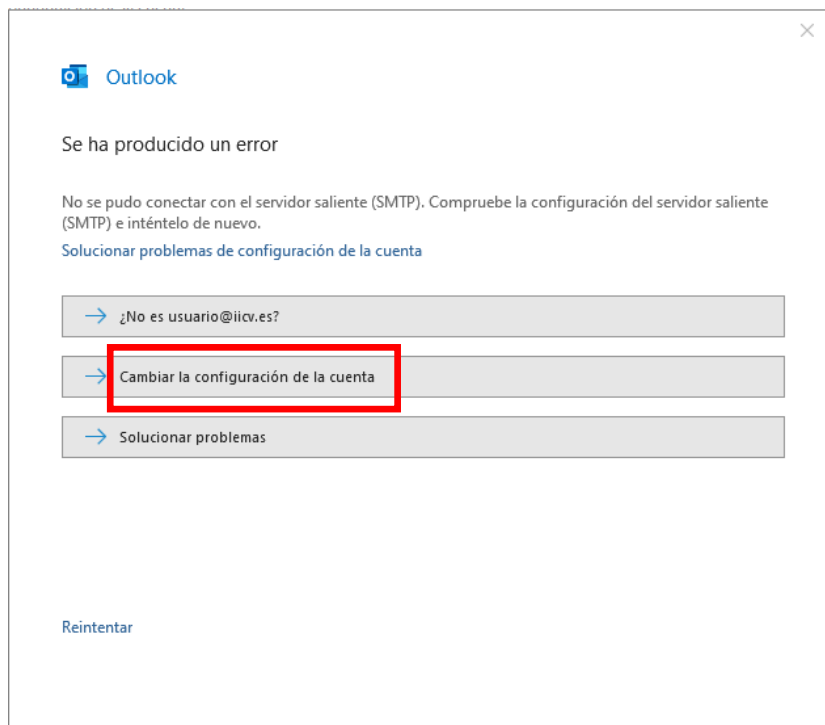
Outlook

Se ha producido un error

No se pudo conectar con el servidor saliente (SMTP). Compruebe la configuración del servidor saliente (SMTP) e inténtelo de nuevo.

Solucionar problemas de configuración de la cuenta

¿No es usuario@iicv.es?

Cambiar la configuración de la cuenta

Solucionar problemas

Reintentar